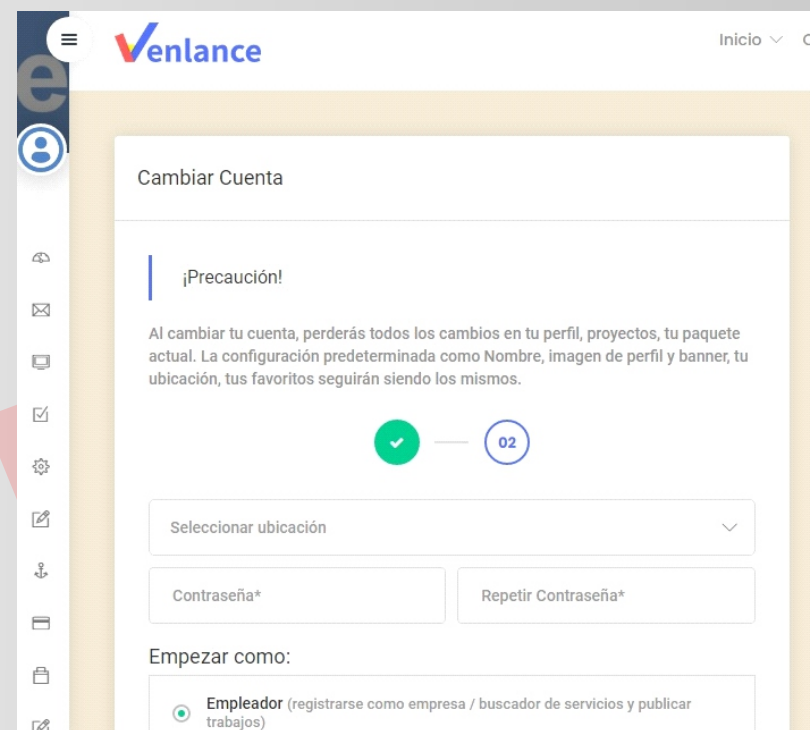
Venlance

Inicio

Cambiar Cuenta

¡Precaución!

Al cambiar tu cuenta, perderás todos los cambios en tu perfil, proyectos, tu paquete actual. La configuración predeterminada como Nombre, imagen de perfil y banner, tu ubicación, tus favoritos seguirán siendo los mismos.

02

Seleccionar ubicación

Contraseña*

Repetir Contraseña*

Empezar como:

Empleador (registrarse como empresa / buscador de servicios y publicar trabajos)